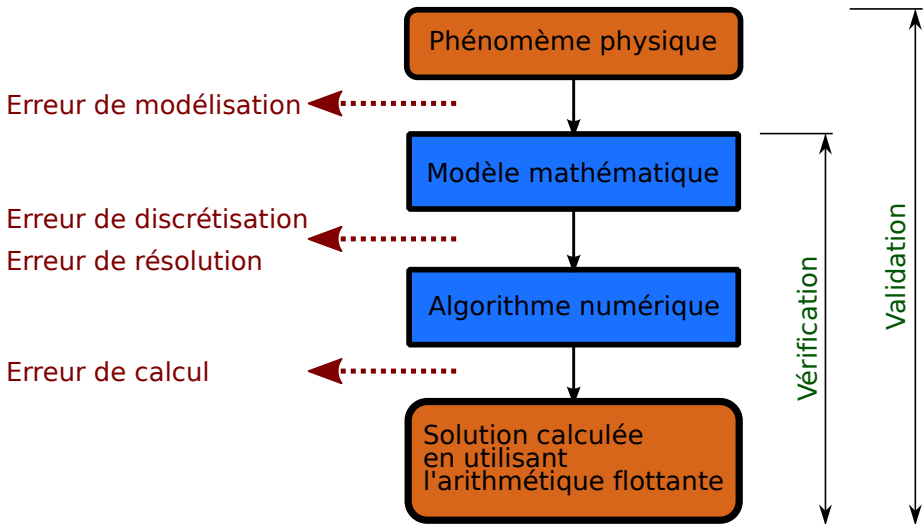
Phénomème physique

Erreur de modélisation

Modèle mathématique

Erreur de discrétisation

Erreur de résolution

Algorithme numérique

Erreur de calcul

Solution calculée en utilisant l'arithmétique flottante

Vérification

Validation